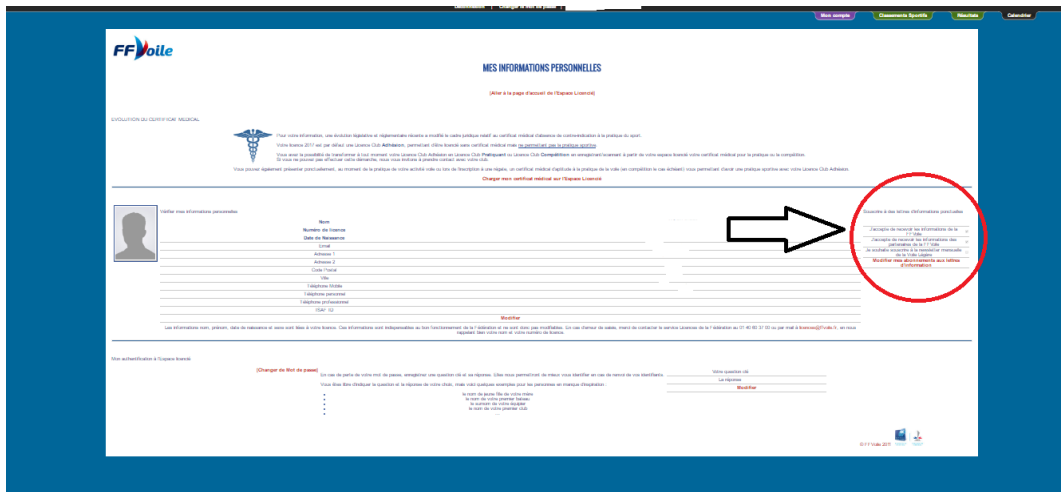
Mon compte | Classements Sportifs | Résultats | Calendrier

FFVoile

MES INFORMATIONS PERSONNELLES

(Aller à la page d'accueil de l'Espace Licencié)

EVOLUTION DU CERTIFICAT MEDICAL

Pour votre information, une évolution législative et réglementaire récente a modifié le cadre juridique relatif au certificat médical d'absence de contre-indication à la pratique du sport.

Votre licence 2017 est par défaut une Licence Club Adhésion, permettant d'être licencié sans certificat médical mais ne permettant pas la pratique sportive.

Vous avez la possibilité de transformer à tout moment votre Licence Club Adhésion en Licence Club Pratiquant ou Licence Club Compétition en enregistrant/scannant à partir de votre espace licencié votre certificat médical pour la pratique ou la compétition. Si vous ne pouvez pas effectuer votre démarche, vous pouvez toujours à présent contacter avec votre club.

Vous pouvez également présenter ponctuellement, au moment de la pratique de votre activité voile ou lors de l'inscription à une régate, un certificat médical d'aptitude à la pratique de la voile (ou compétition le cas échéant) vous permettant d'avoir une pratique sportive avec votre Licence Club Adhésion.

Charger mon certificat médical sur l'Espace Licencié

Vérifier mes informations personnelles

Nom
Numéro de licence
Date de Naissance
Email
Adresse 1
Adresse 2
Code Postal
Ville
Téléphone Mobile
Téléphone personnel
Téléphone professionnel
ISAF ID

Modifier

Les informations nom, prénom, date de naissance et sexe sont liées à votre licence. Ces informations sont indispensables au bon fonctionnement de la Fédération et ne sont donc pas modifiables. En cas d'erreur de saisie, merci de contacter le service Licences de la Fédération au 01 40 60 37 00 ou par mail à licences@ffvoile.fr, en nous rappelant bien votre nom et votre numéro de licence.

Souscrire à des lettres d'informations ponctuelles

J'accepte de recevoir les informations de la FF Voile
J'accepte de recevoir les informations des partenaires de la FF Voile
Je souhaite souscrire à la newsletter mensuelle de la Voile Légère

Modifier mes abonnements aux lettres d'information

Mon authentification à l'Espace licencié

[Changer de Mot de passe]

En cas de perte de votre mot de passe, enregistrer une question clé et sa réponse. Cela nous permettra de mieux vous identifier en cas de besoin de vos identifiants.

Vous êtes libre d'indiquer la question et la réponse de votre choix, mais voici quelques exemples pour les personnes en manque d'inspiration.

le nom de jeune fille de votre mère
le nom de votre premier bateau
le surnom de votre équipier
le nom de votre premier club

Votre question clé
La réponse
Modifier

© FF Voile 2011